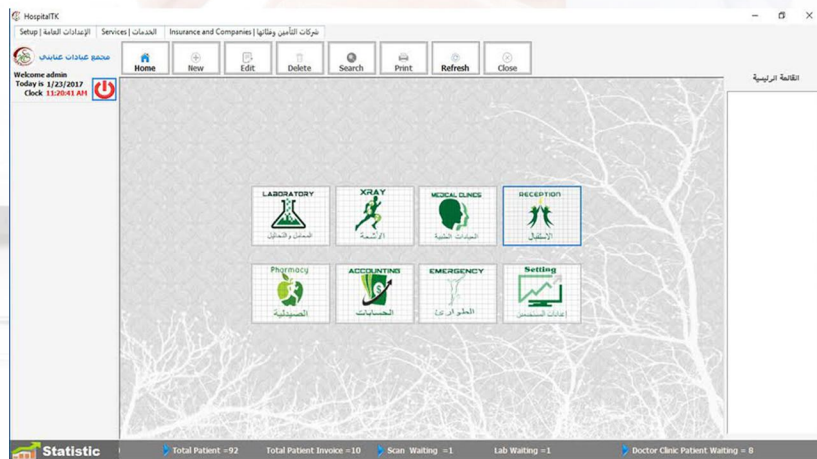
HospitalTK

Setup | الإعدادات العامة | Services | الخدمات | Insurance and Companies | شركات التأمين وفئاتها

مجمع عيادات عنايتي

Welcome admin
Today is 1/23/2017
Clock 11:20:41 AM

Home
New
Edit
Delete
Search
Print
Refresh
Close

القائمة الرئيسية

LABORATORY
المعامل والتحاليل

XRAY
الأشعة

MEDICAL CLINICS
العيادات الطبية

RECEPTION
الإستقبال

Pharmacy
الصيدلية

ACCOUNTING
الحسابات

EMERGENCY
الطوارئ

Setting
إعدادات النظام

Statistic
Total Patient =92
Total Patient Invoice =10
Scan Waiting =1
Lab Waiting =1
Doctor Clinic Patient Waiting = 8